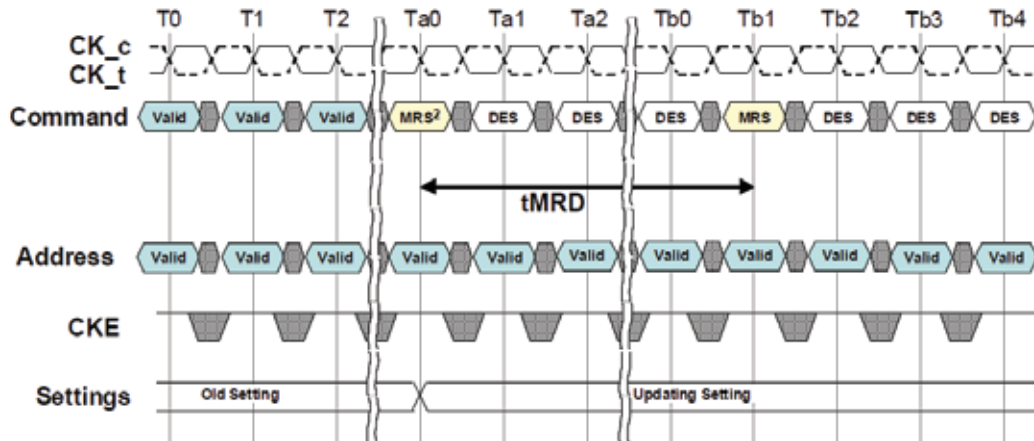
T0 T1 T2 Ta0 Ta1 Ta2 Tb0 Tb1 Tb2 Tb3 Tb4

CK_c
CK_t

Command Valid Valid Valid MRS$^2$ DES DES DES MRS DES DES DES

tMRD

Address Valid Valid Valid Valid Valid Valid Valid Valid Valid Valid Valid

CKE

Settings Old Setting Updating Setting